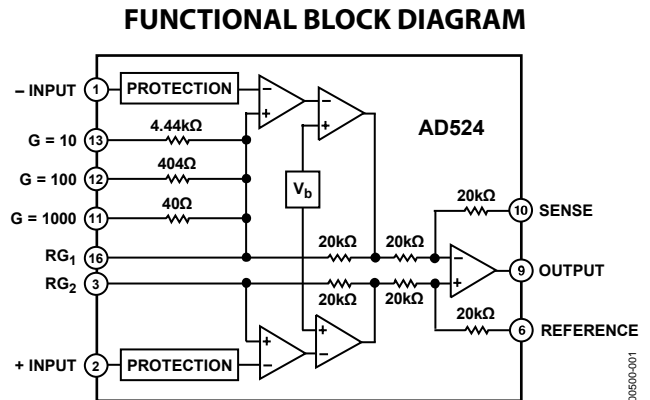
FUNCTIONAL BLOCK DIAGRAM

– INPUT 1 PROTECTION

G = 10 13 4.44kΩ

G = 100 12 404Ω

G = 1000 11 40Ω

RG$_1$ 16

RG$_2$ 3

+ INPUT 2 PROTECTION

V$_b$

AD524

20kΩ 10 SENSE

20kΩ 20kΩ

9 OUTPUT

20kΩ 20kΩ

20kΩ 6 REFERENCE

00500-001